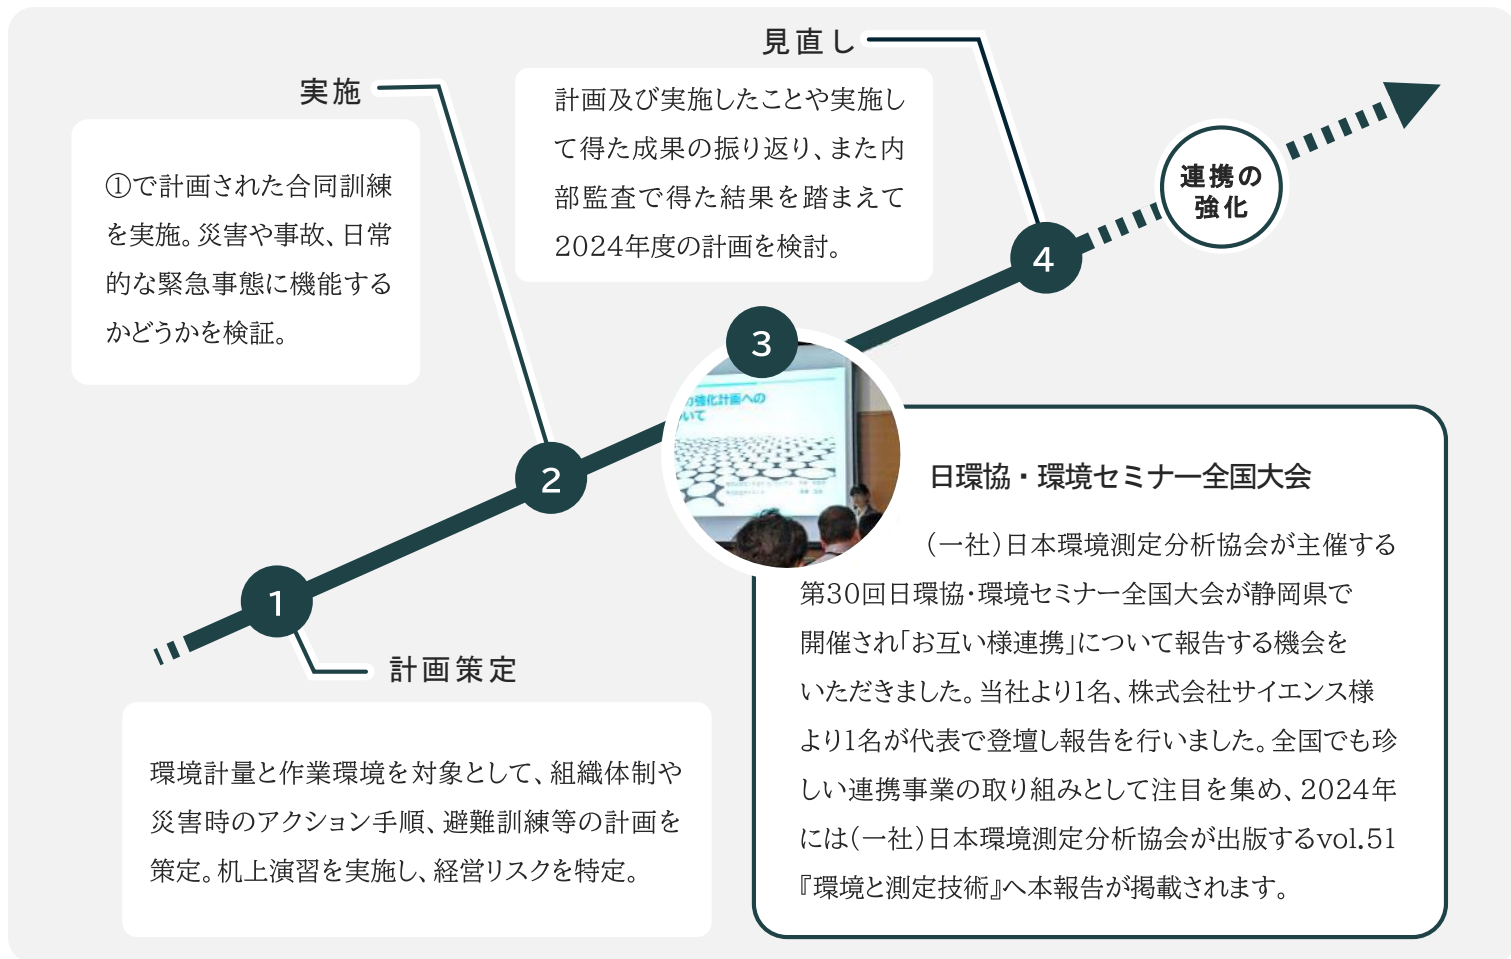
見直し

計画及び実施したことや実施して得た成果の振り返り、また内部監査で得た結果を踏まえて2024年度の計画を検討。

実施

①で計画された合同訓練を実施。災害や事故、日常的な緊急事態に機能するかどうかを検証。

連携の強化

4

3

2

1

計画策定

環境計量と作業環境を対象として、組織体制や災害時のアクション手順、避難訓練等の計画を策定。机上演習を実施し、経営リスクを特定。

日環協・環境セミナー全国大会

（一社）日本環境測定分析協会が主催する第30回日環協・環境セミナー全国大会が静岡県で開催され「お互い様連携」について報告する機会をいただきました。当社より1名、株式会社サイエンス様より1名が代表で登壇し報告を行いました。全国でも珍しい連携事業の取り組みとして注目を集め、2024年には（一社）日本環境測定分析協会が出版するvol.51『環境と測定技術』へ本報告が掲載されます。